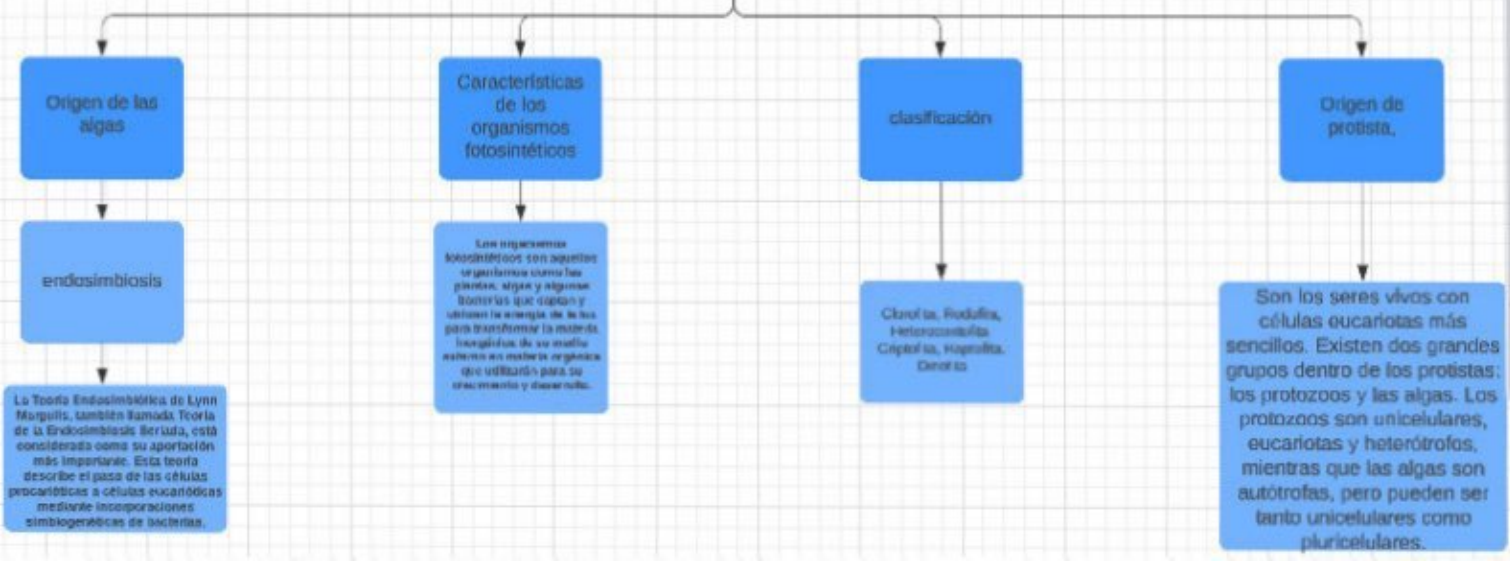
Origen de las algas

endosimbiosis

La Teoría Endosimbiótica de Lynn Margulis, también llamada Teoría de la Endosimbiosis Seriada, está considerada como su aportación más importante. Esta teoría describe el paso de las células procarióticas a células eucarióticas mediante incorporaciones simbiogenéticas de bacterias.

Características de los organismos fotosintéticos

Los organismos fotosintéticos son aquellos organismos como las plantas, algas y algunas bacterias que captan y utilizan la energía de la luz para transformar la materia inorgánica de su medio externo en materia orgánica que utilizarán para su crecimiento y desarrollo.

clasificación

Clorofita, Rodofita, Heterocontofita Criptofita, Haptofita, Dinofita

Origen de protista,

Son los seres vivos con células eucariotas más sencillos. Existen dos grandes grupos dentro de los protistas: los protozoos y las algas. Los protozoos son unicelulares, eucariotas y heterótrofos, mientras que las algas son autótrofas, pero pueden ser tanto unicelulares como pluricelulares.